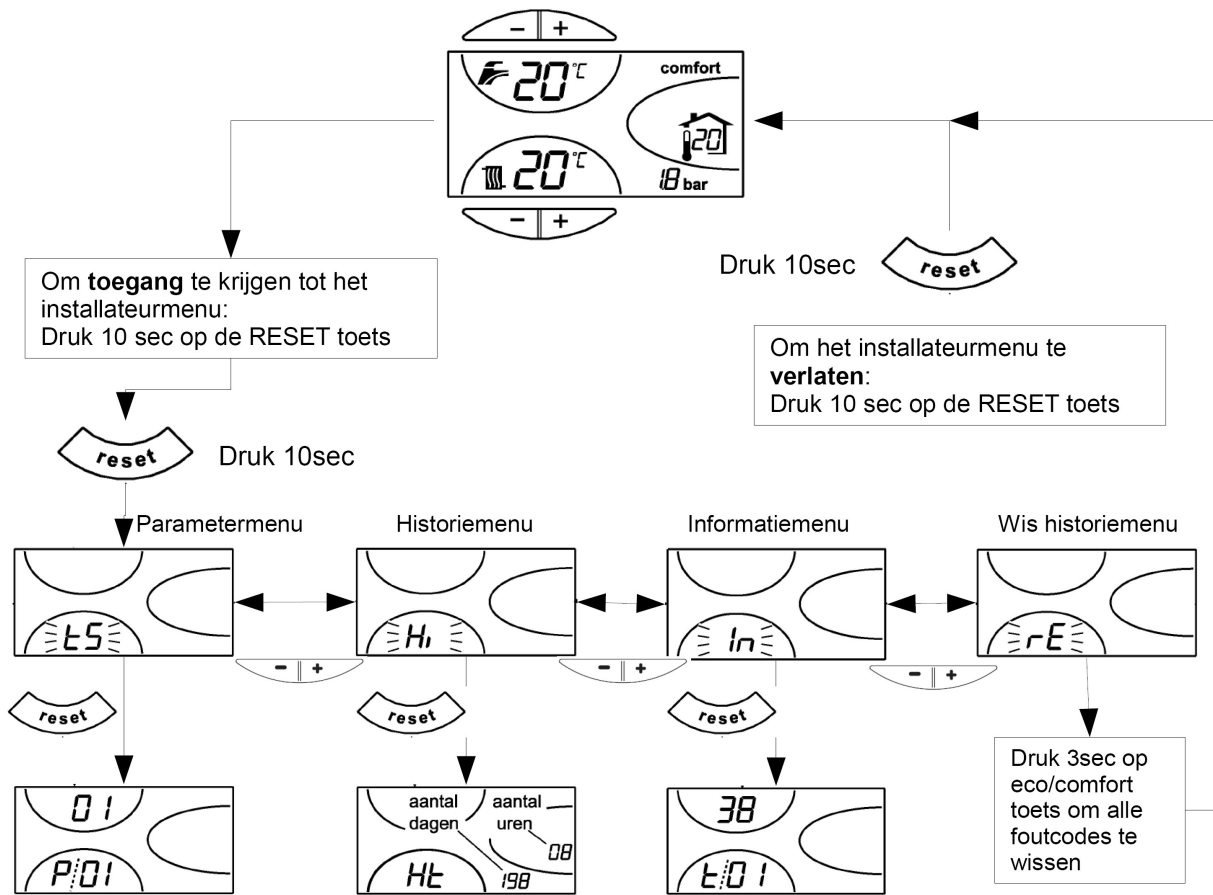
– | +

20°C

comfort

20

20°C

18 bar

– | +

Om **toegang** te krijgen tot het installateurmenu:
Druk 10 sec op de RESET toets

Druk 10sec

reset

Om het installateurmenu te **verlaten**:
Druk 10 sec op de RESET toets

reset

Druk 10sec

Parametermenu

Historiemenu

Informatiemenu

Wis historiemenu

tS

Hi

In

rE

– | +

– | +

– | +

reset

reset

reset

Druk 3sec op eco/comfort toets om alle foutcodes te wissen

01

P:01

aantal dagen

aantal uren

08

Ht

198

38

t:01